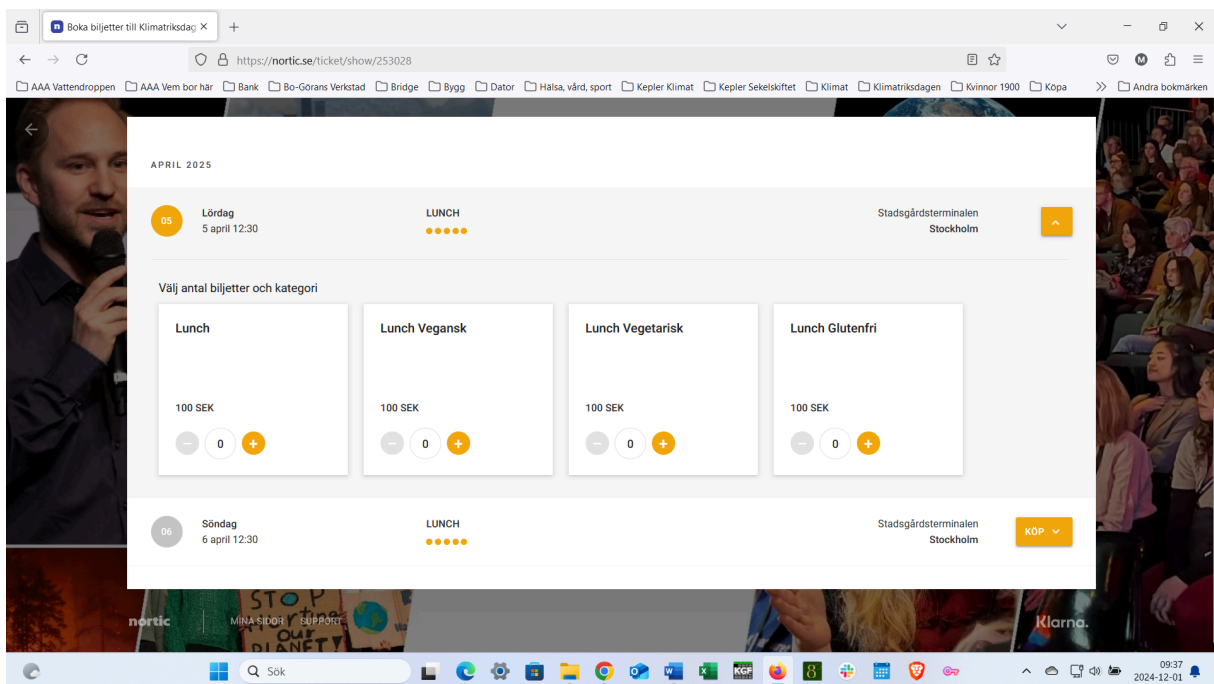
Boka biljetter till Klimatriksdag ×

https://nortic.se/ticket/show/253028

AAA Vattendroppen AAA Vem bor här Bank Bo-Görans Verkstad Bridge Bygg Dator Hälsa, vård, sport Kepler Klimat Kepler Sekelskiftet Klimat Klimatriksdagen Kvinnor 1900 Köpa Andra bokmärken

APRIL 2025

05 Lördag 5 april 12:30 LUNCH Stadsgårdsterminalen Stockholm

Välj antal biljetter och kategori

| Lunch | Lunch Vegansk | Lunch Vegetarisk | Lunch Glutenfri |
|---|---|---|---|
| 100 SEK | 100 SEK | 100 SEK | 100 SEK |
| 0 | 0 | 0 | 0 |

06 Söndag 6 april 12:30 LUNCH Stadsgårdsterminalen Stockholm KÖP

nortic MINA SIDOR SUPPORT Klarna.

Sök

09:37 2024-12-01